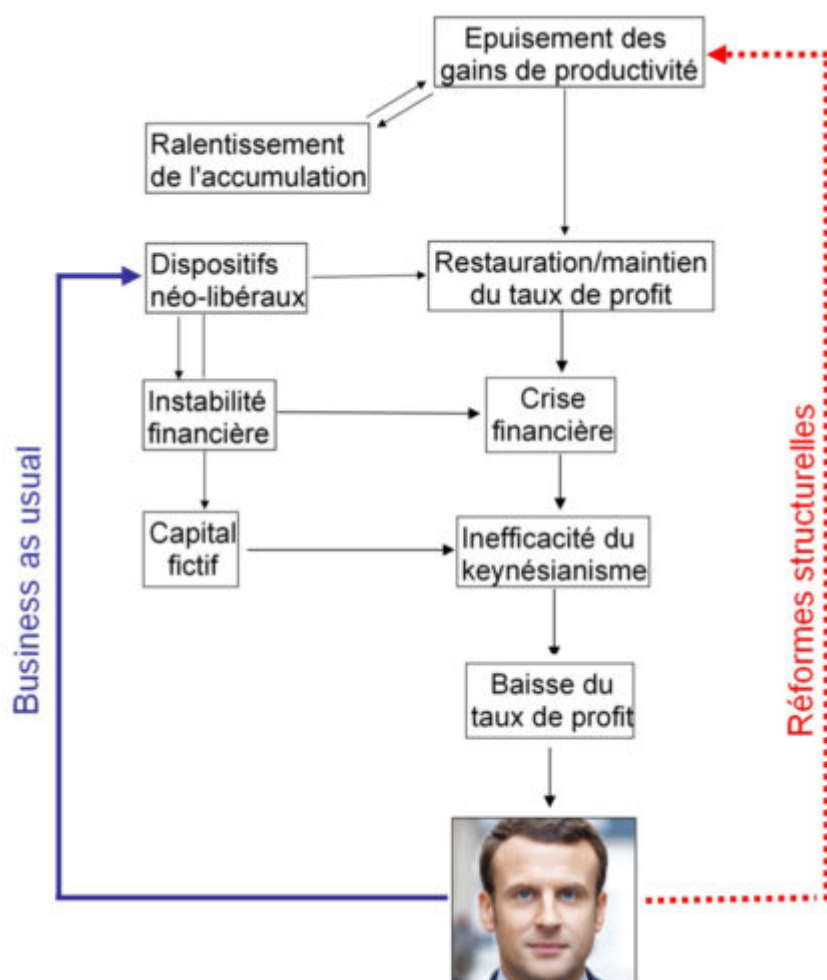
Epuisement des gains de productivité

Ralentissement de l'accumulation

Dispositifs néo-libéraux

Restauration/maintien du taux de profit

Instabilité financière

Crise financière

Capital fictif

Inefficacité du keynésianisme

Baisse du taux de profit

Business as usual

Réformes structurelles